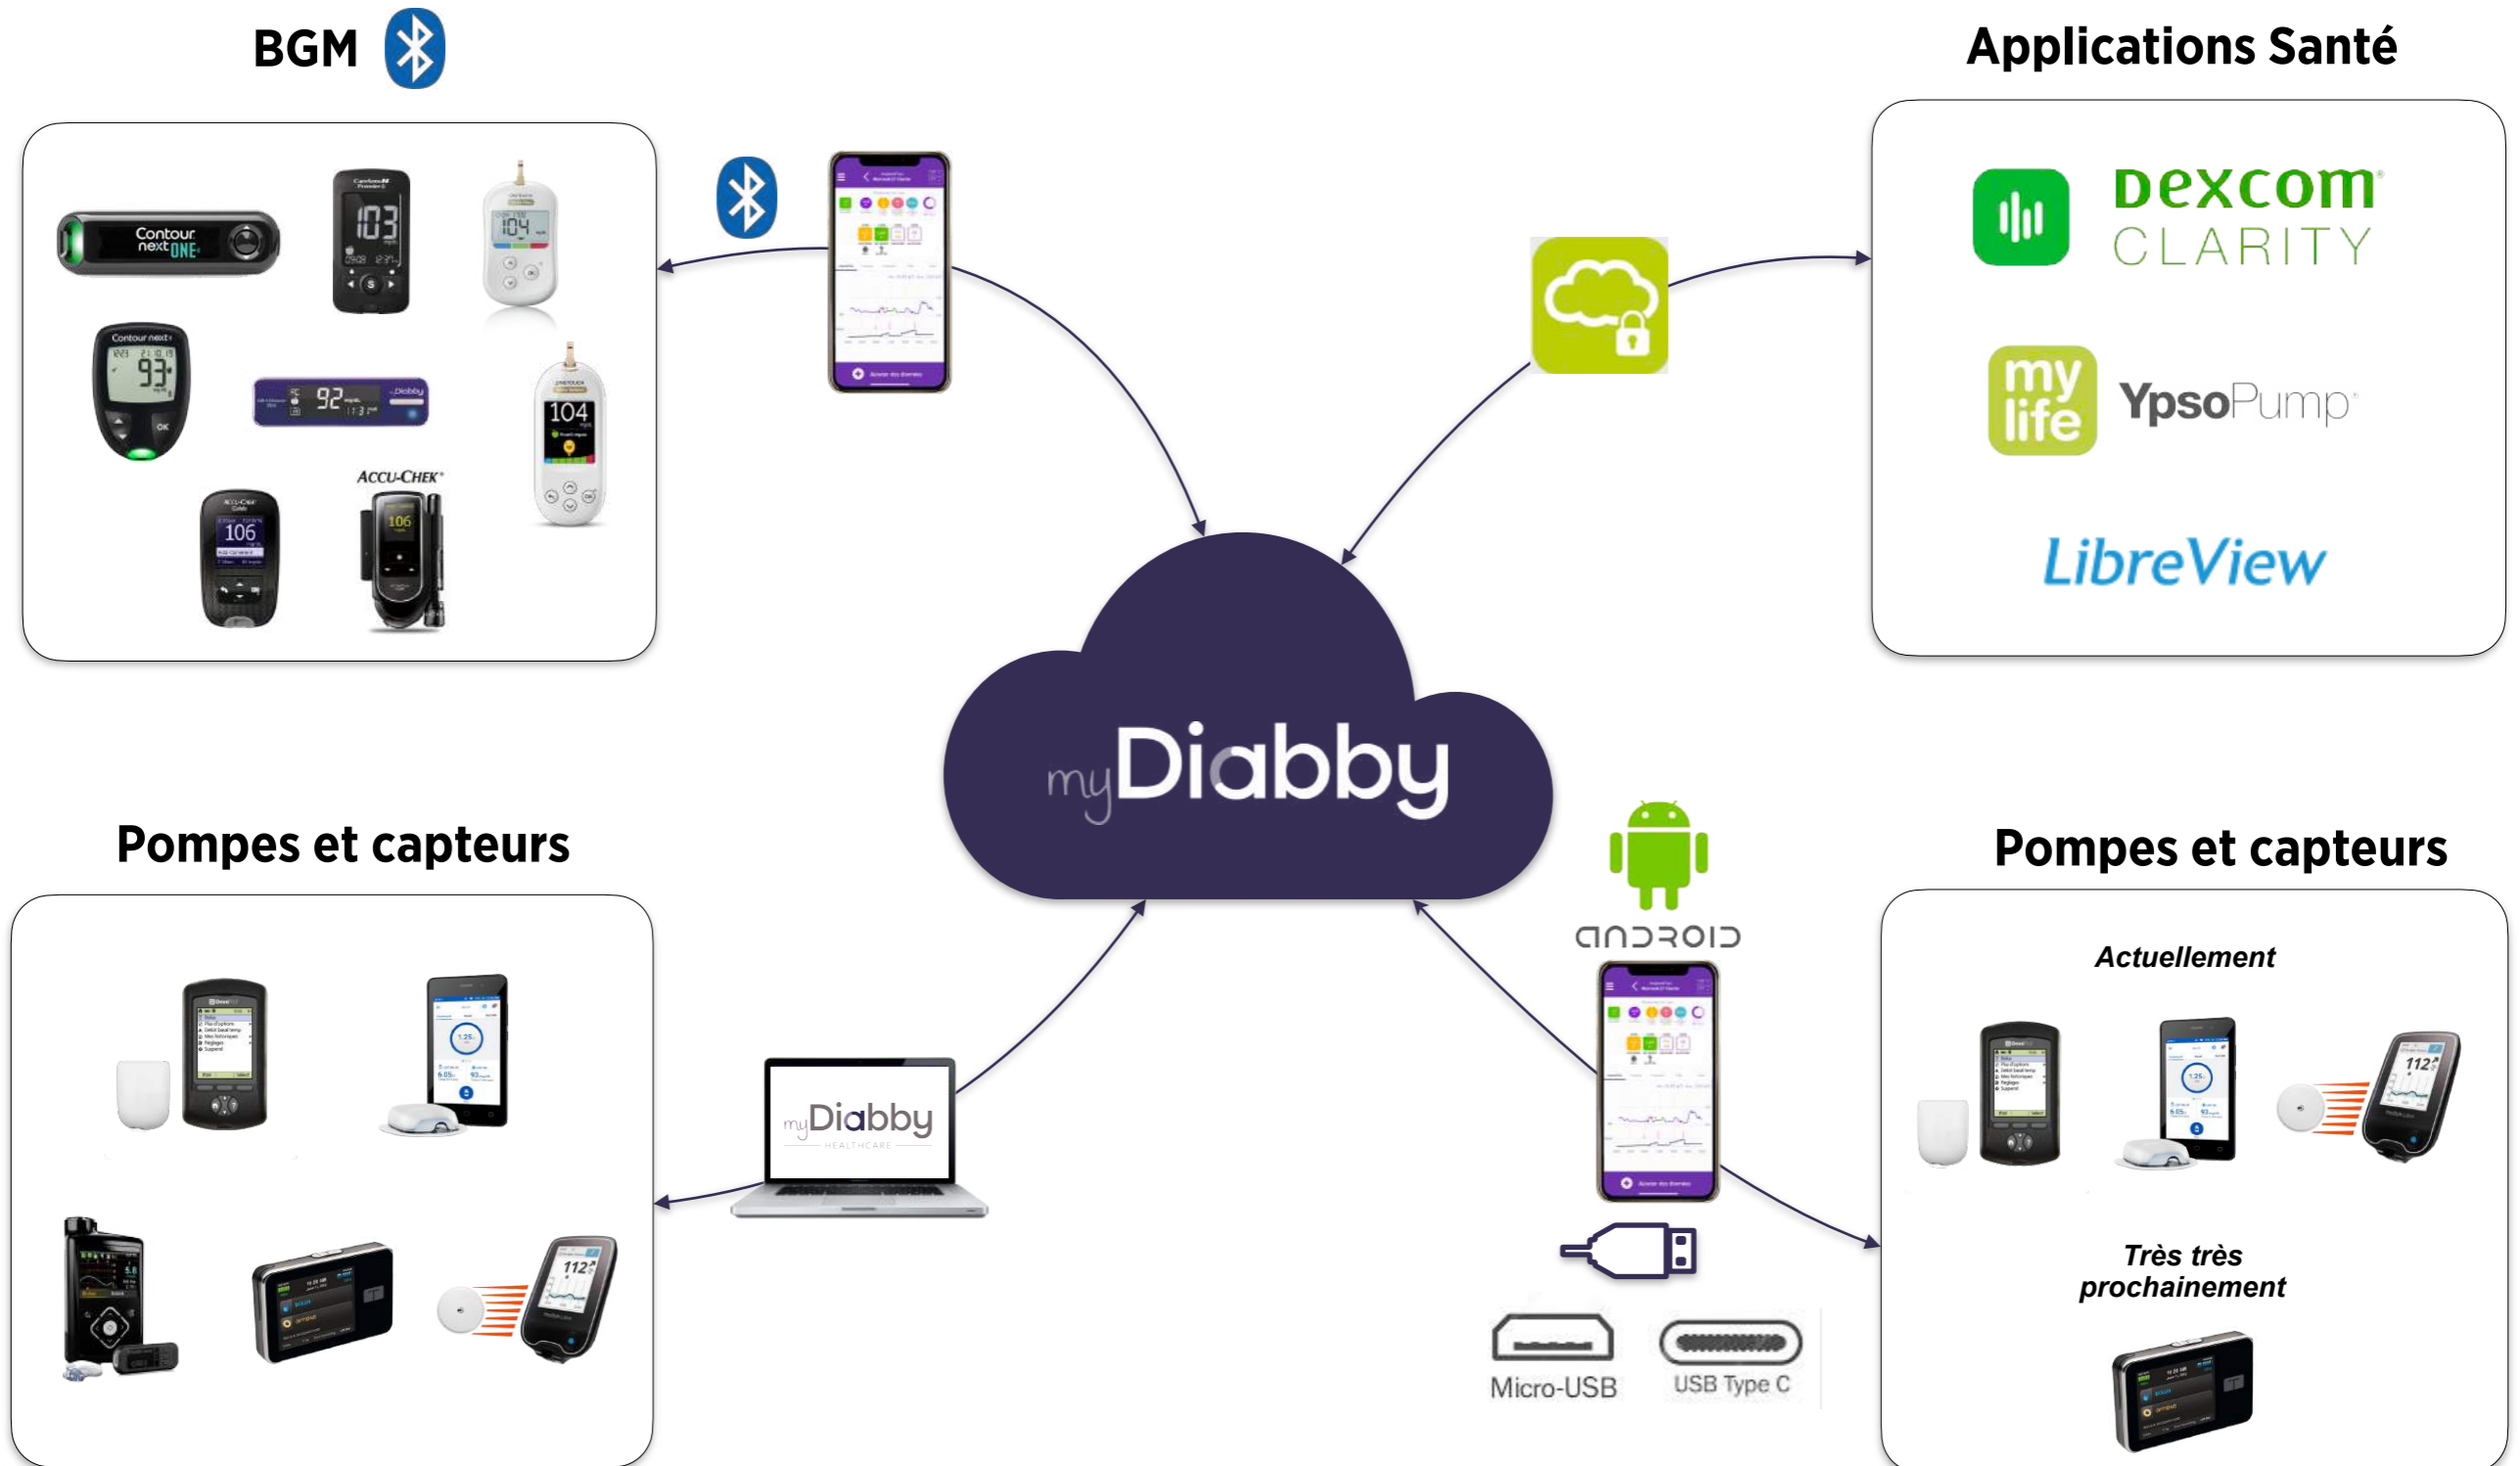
BGM

Applications Santé

Contour next ONE

103

104

Contour next

93

92

104

ACCU-CHEK

106

106

Dexcom CLARITY

my life YpsoPump

LibreView

myDiabby

Pompes et capteurs

Pompes et capteurs

ANDROID

Actuellement

myDiabby HEALTHCARE

1.25

112

112

Très très prochainement

Micro-USB

USB Type C